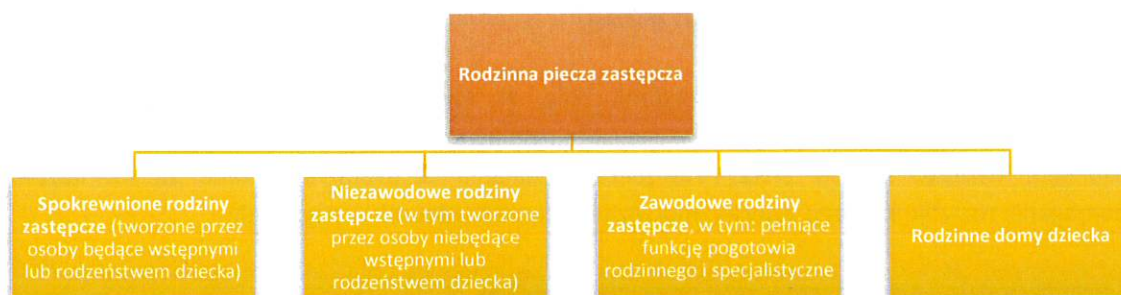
Rodzinna piecza zastępcza

Spokrewnione rodziny zastępcze (tworzone przez osoby będące wstępnymi lub rodzeństwem dziecka)

Niezawodowe rodziny zastępcze (w tym tworzone przez osoby niebędące wstępnymi lub rodzeństwem dziecka)

Zawodowe rodziny zastępcze, w tym: pełniące funkcję pogotowia rodzinnego i specjalistyczne

Rodzinne domy dziecka